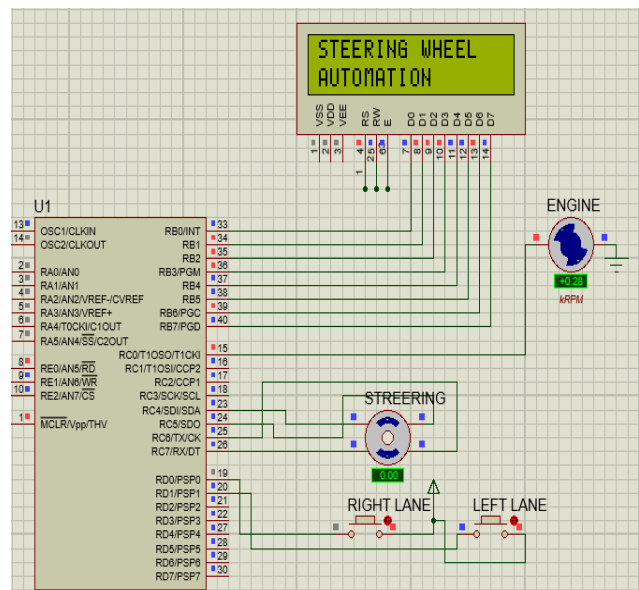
STEERING WHEEL
AUTOMATION

VSS VDD VEE RS RW E D0 D1 D2 D3 D4 D5 D6 D7
1 2 3 4 5 6 7 8 9 10 11 12 13 14

U1

13 OSC1/CLKIN
14 OSC2/CLKOUT
2 RA0/AN0
3 RA1/AN1
4 RA2/AN2/VREF-/CVREF
5 RA3/AN3/VREF+
6 RA4/T0CKI/C1OUT
7 RA5/AN4/$\overline{SS}$/C2OUT
8 RE0/AN5/$\overline{RD}$
9 RE1/AN6/$\overline{WR}$
10 RE2/AN7/$\overline{CS}$
1 $\overline{MCLR}$/Vpp/THV

RB0/INT 33
RB1 34
RB2 35
RB3/PGM 36
RB4 37
RB5 38
RB6/PGC 39
RB7/PGD 40
RC0/T1OSO/T1CKI 15
RC1/T1OSI/CCP2 16
RC2/CCP1 17
RC3/SCK/SCL 18
RC4/SDI/SDA 23
RC5/SDO 24
RC6/TX/CK 25
RC7/RX/DT 26
RD0/PSP0 19
RD1/PSP1 20
RD2/PSP2 21
RD3/PSP3 22
RD4/PSP4 27
RD5/PSP5 28
RD6/PSP6 29
RD7/PSP7 30

ENGINE
+0.28
kRPM

STEERING
0.00

RIGHT LANE
LEFT LANE